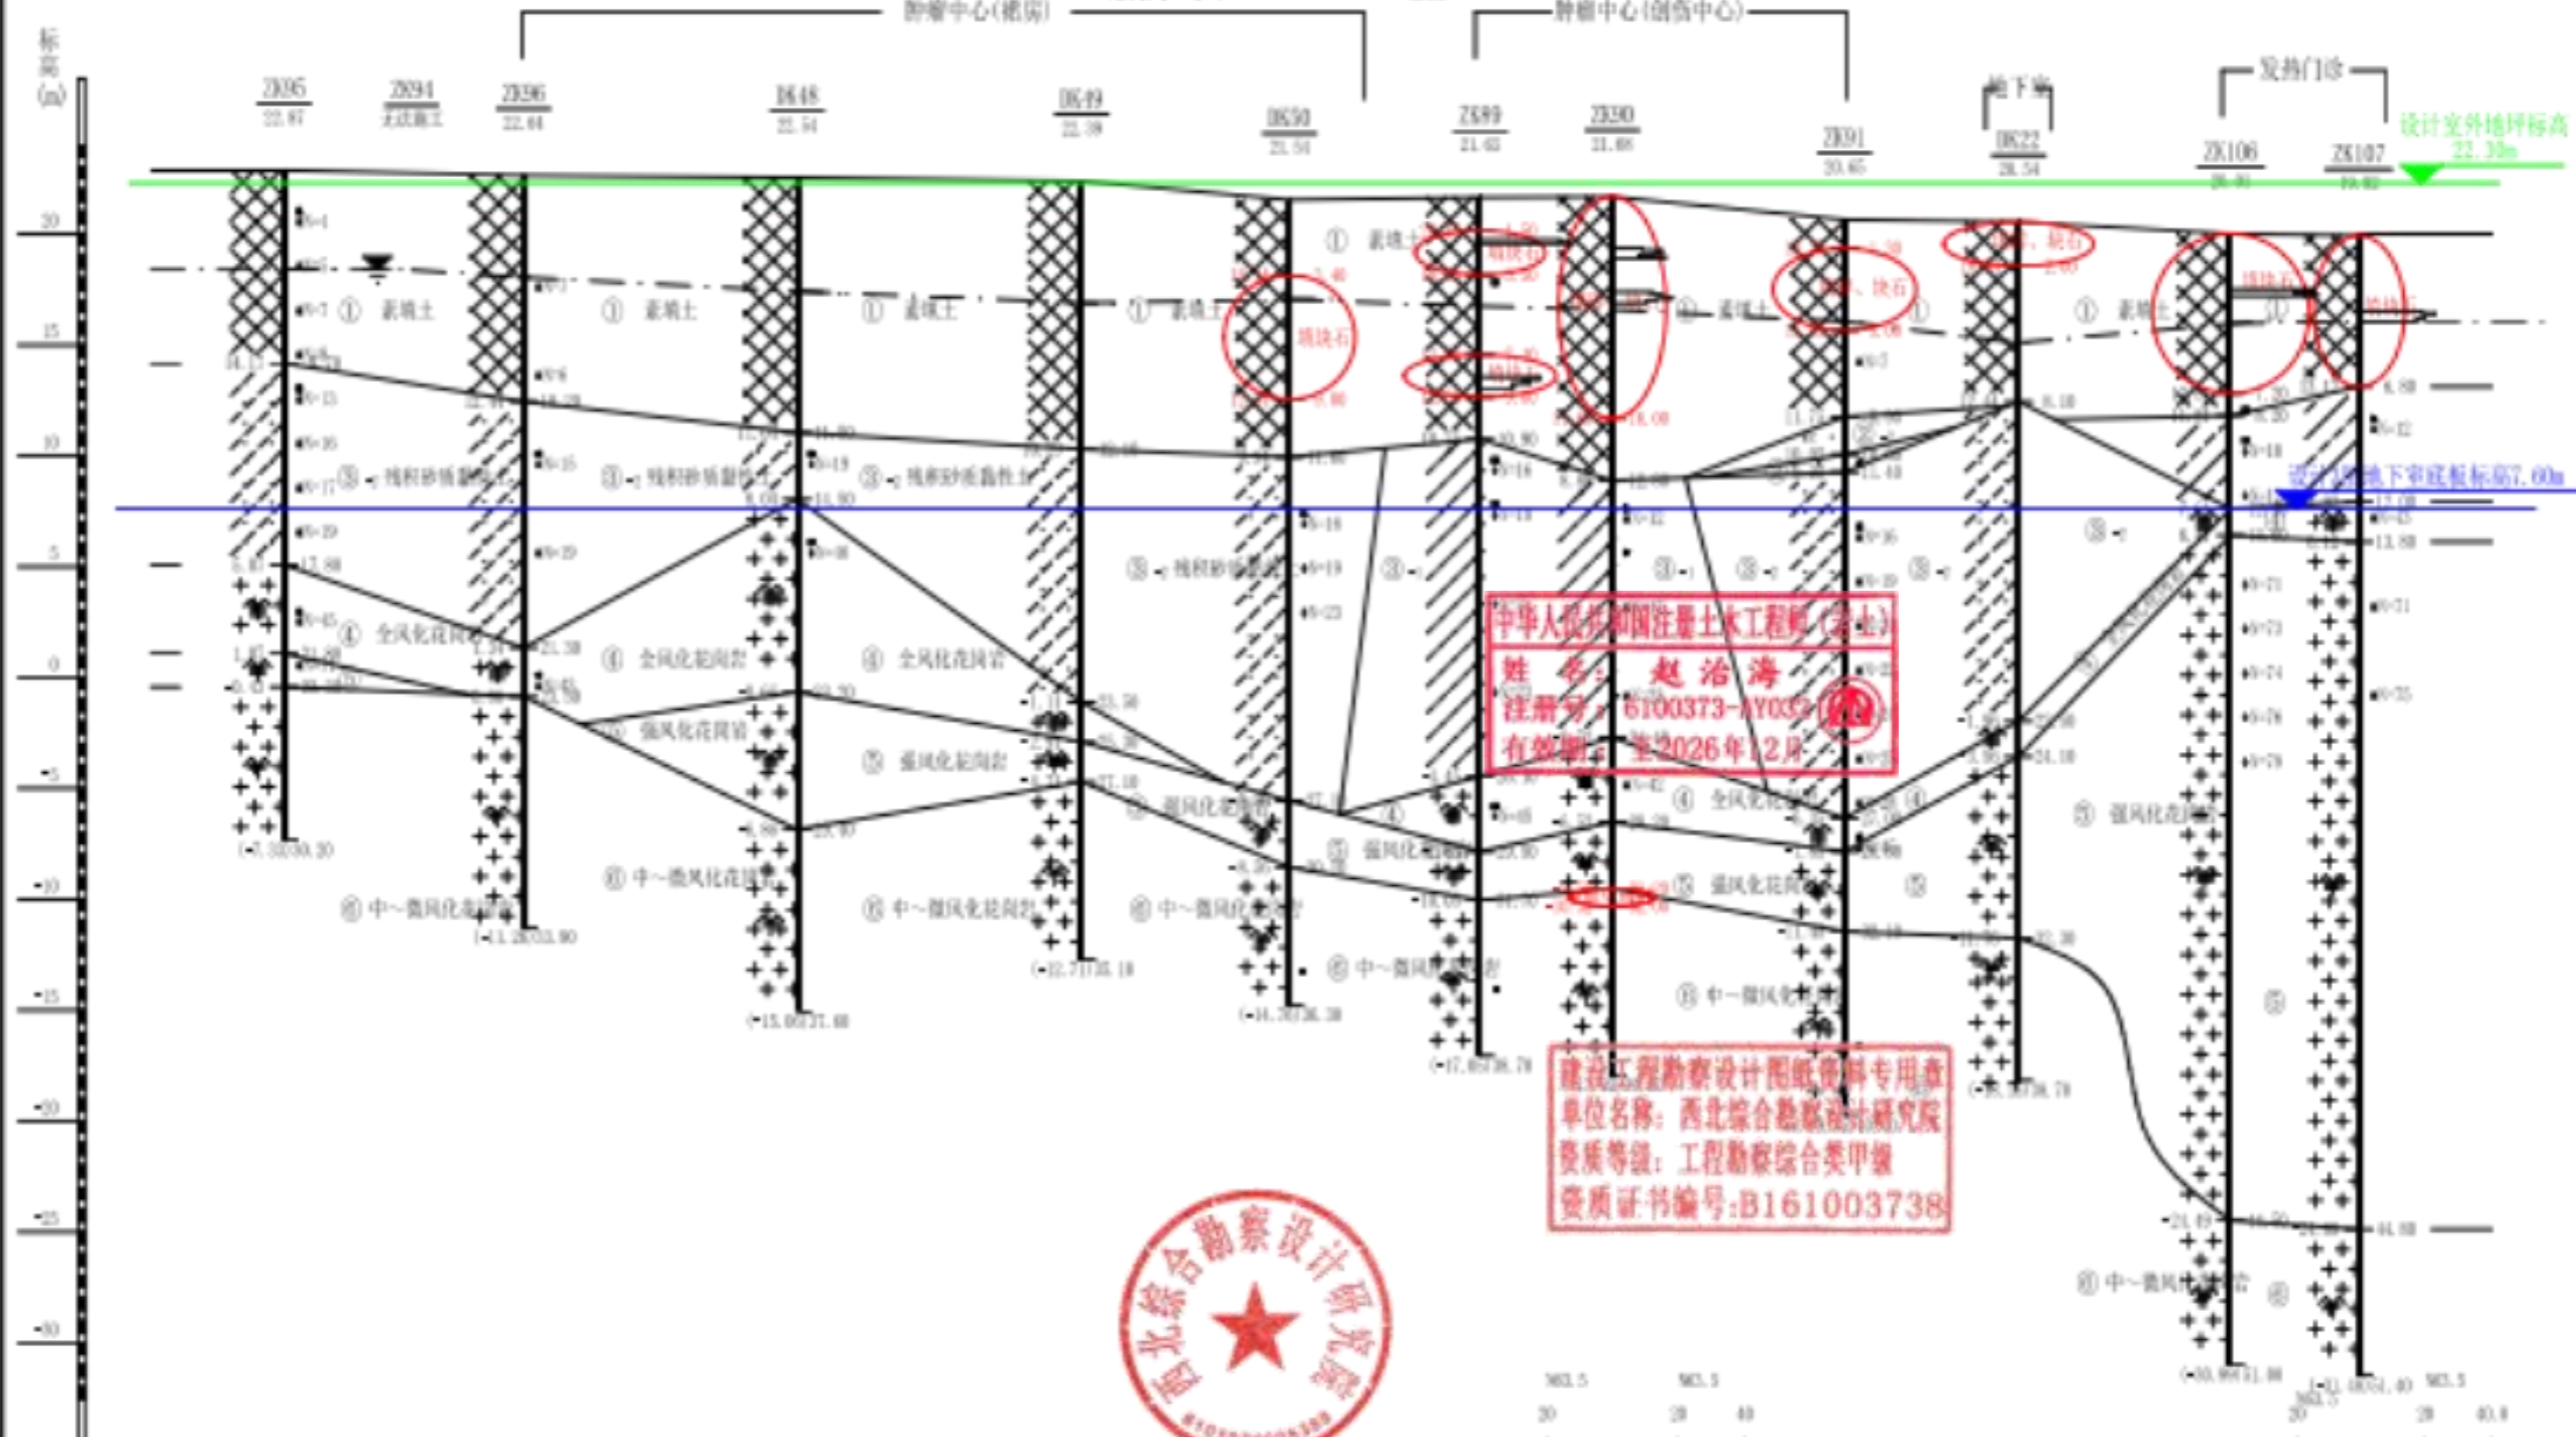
标高(m)

肿瘤中心(裙房)
肿瘤中心(创伤中心)
发热门诊
地下室

ZK95 22.87
ZK94
ZK96 22.44
DK48 22.54
DK49 22.39
DK50 21.54
ZK89 21.65
ZK90 21.68
ZK91 20.65
DK22 20.54
ZK106
ZK107

设计室外地坪标高 22.30m
设计地下室底板标高7.60m

20
15
10
5
0
-5
-10
-15
-20
-25
-30

① 素填土
③-2 残积砂质黏性土
④ 全风化花岗岩
⑤ 强风化花岗岩
⑥ 中~微风化花岗岩

填块石
碎块石
块石

中华人民共和国注册土木工程师(岩土)
姓 名: 赵治涛
注册号: 6100373-AY032
有效期: 至2026年12月

建设工程勘察设计图纸资料专用章
单位名称: 西北综合勘察设计研究院
资质等级: 工程勘察综合类甲级
资质证书编号:B161003738

西北综合勘察设计研究院